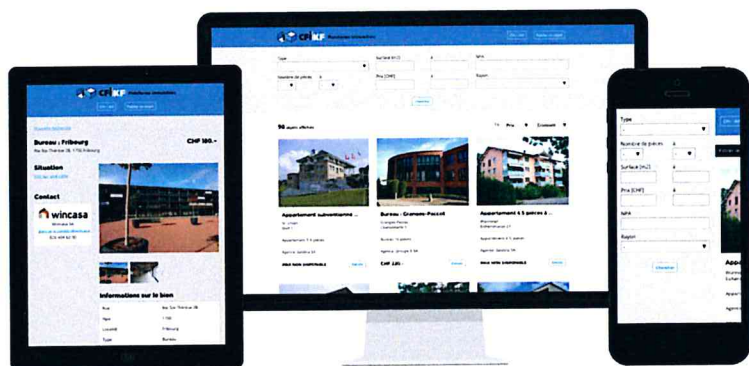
CFIKF

Bureau : Fribourg

CHF 180.-

Situation

Contact

wincasa

Informations sur le bien

Fribourg

Bureau

CFIKF

Type

Surface (m2)

Nombre de pièces

Prix (CHF)

NPA

Rayon

96

Prix

Appartement subventionné ...

Bureau - Granges-Paccot

Appartement 4.5 pièces à ...

CHF 220.-

Type

Nombre de pièces

Surface (m2)

Prix (CHF)

NPA

Rayon

Chercher